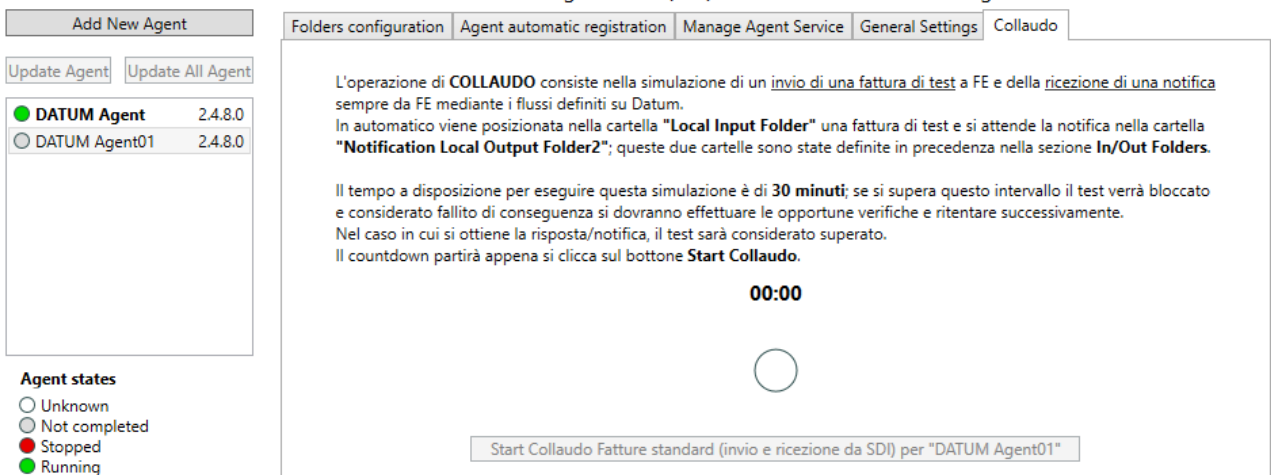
Add New Agent

Update Agent Update All Agent

DATUM Agent 2.4.8.0
DATUM Agent01 2.4.8.0

Agent states
Unknown
Not completed
Stopped
Running

Folders configuration | Agent automatic registration | Manage Agent Service | General Settings | Collaudo

L'operazione di **COLLAUDO** consiste nella simulazione di un invio di una fattura di test a FE e della ricezione di una notifica sempre da FE mediante i flussi definiti su Datum.
In automatico viene posizionata nella cartella **"Local Input Folder"** una fattura di test e si attende la notifica nella cartella **"Notification Local Output Folder2"**; queste due cartelle sono state definite in precedenza nella sezione **In/Out Folders**.

Il tempo a disposizione per eseguire questa simulazione è di **30 minuti**; se si supera questo intervallo il test verrà bloccato e considerato fallito di conseguenza si dovranno effettuare le opportune verifiche e ritentare successivamente.
Nel caso in cui si ottiene la risposta/notifica, il test sarà considerato superato.
Il countdown partirà appena si clicca sul bottone **Start Collaudo**.

00:00

Start Collaudo Fatture standard (invio e ricezione da SDI) per "DATUM Agent01"